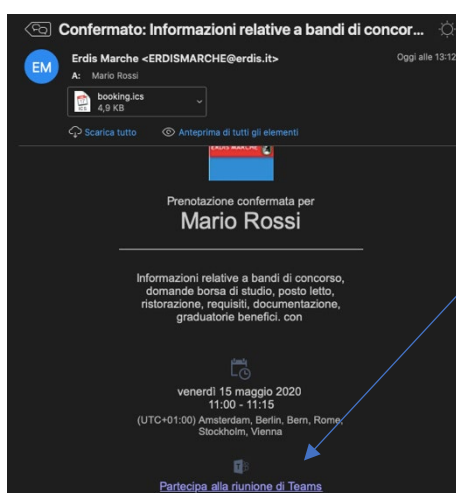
Confermato: Informazioni relative a bandi di concor...

EM Erdis Marche <ERDISMARCHE@erdis.it>
A: Mario Rossi
Oggi alle 13:12

booking.ics
4,9 KB

Scarica tutto
Anteprima di tutti gli elementi

ERDIS MARCHE

Prenotazione confermata per
Mario Rossi

Informazioni relative a bandi di concorso, domande borsa di studio, posto letto, ristorazione, requisiti, documentazione, graduatorie benefici. con

venerdì 15 maggio 2020
11:00 - 11:15
(UTC+01:00) Amsterdam, Berlin, Bern, Rome, Stockholm, Vienna

Partecipa alla riunione di Teams